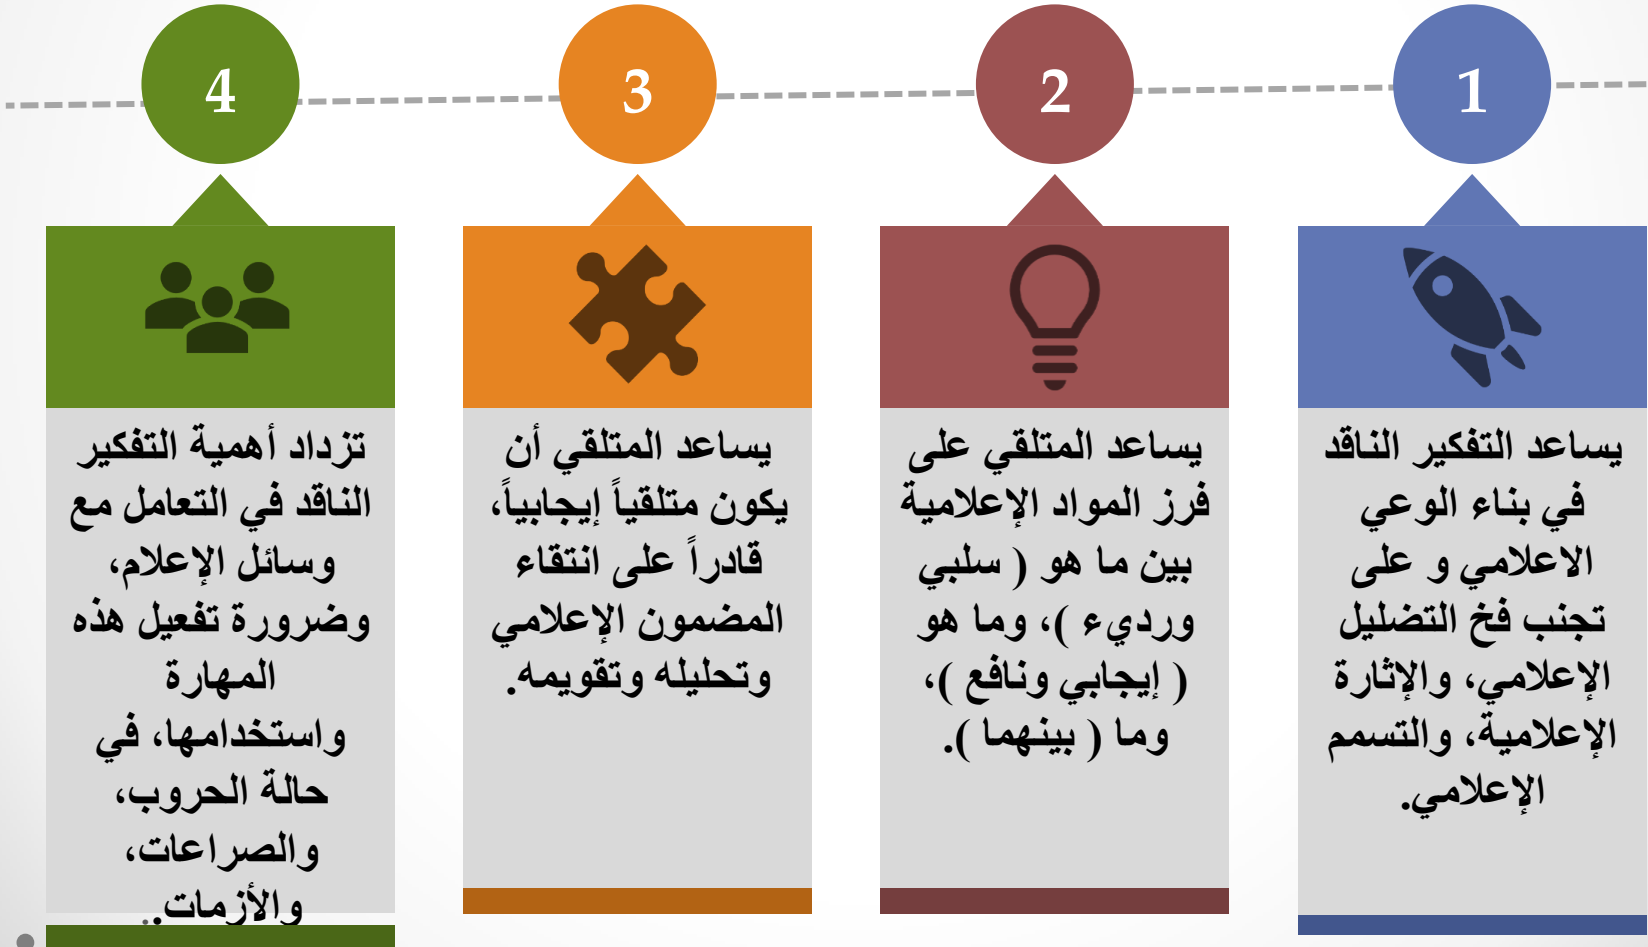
1

يساعد التفكير الناقد في بناء الوعي الاعلامي و على تجنب فخ التضليل الإعلامي، والإثارة الإعلامية، والتسمم الإعلامي.

2

يساعد المتلقي على فرز المواد الإعلامية بين ما هو ( سلبي ورديء )، وما هو ( إيجابي ونافع )، وما ( بينهما ).

3

يساعد المتلقي أن يكون متلقياً إيجابياً، قادراً على انتقاء المضمون الإعلامي وتحليله وتقويمه.

4

تزداد أهمية التفكير الناقد في التعامل مع وسائل الإعلام، وضرورة تفعيل هذه المهارة واستخدامها، في حالة الحروب، والصراعات، والأزمات.